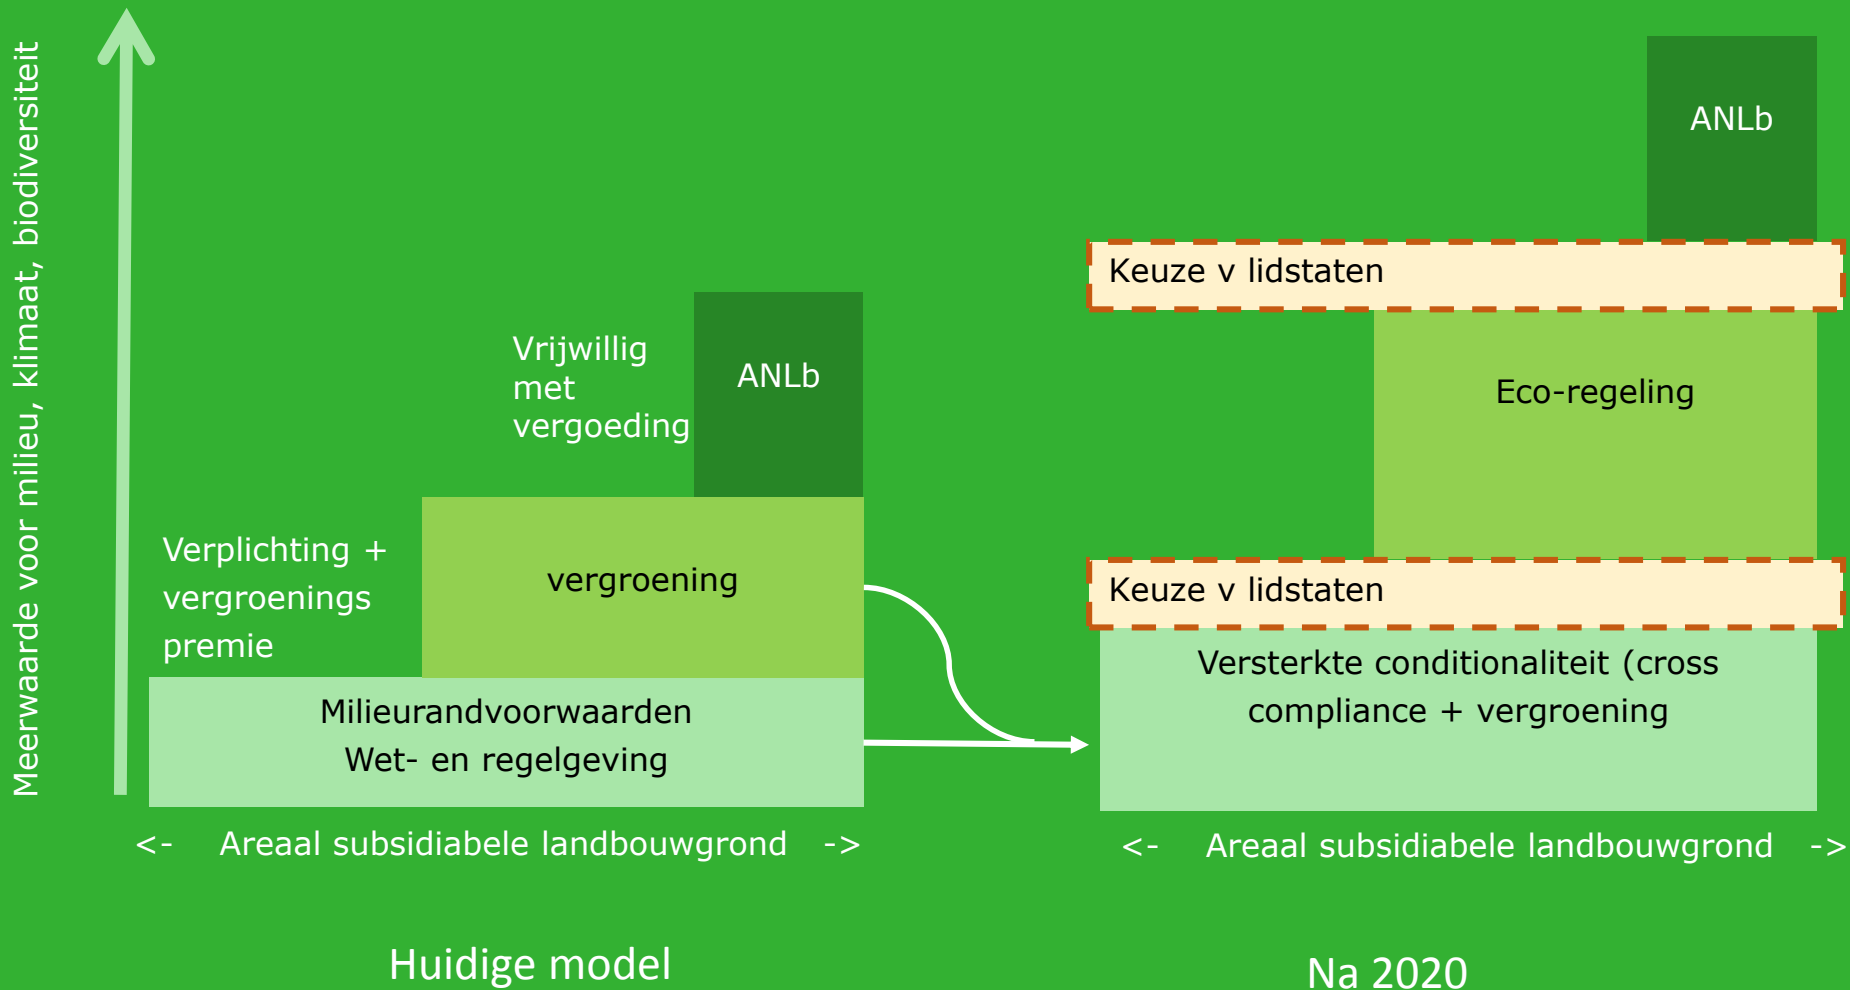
Meerwaarde voor milieu, klimaat, biodiversiteit

Vrijwillig met vergoeding

ANLb

Verplichting + vergroenings premie

vergroening

Milieurandvoorwaarden
Wet- en regelgeving

<- Areaal subsidiabele landbouwgrond ->

Huidige model

ANLb

Keuze v lidstaten

Eco-regeling

Keuze v lidstaten

Versterkte conditionaliteit (cross compliance + vergroening

<- Areaal subsidiabele landbouwgrond ->

Na 2020